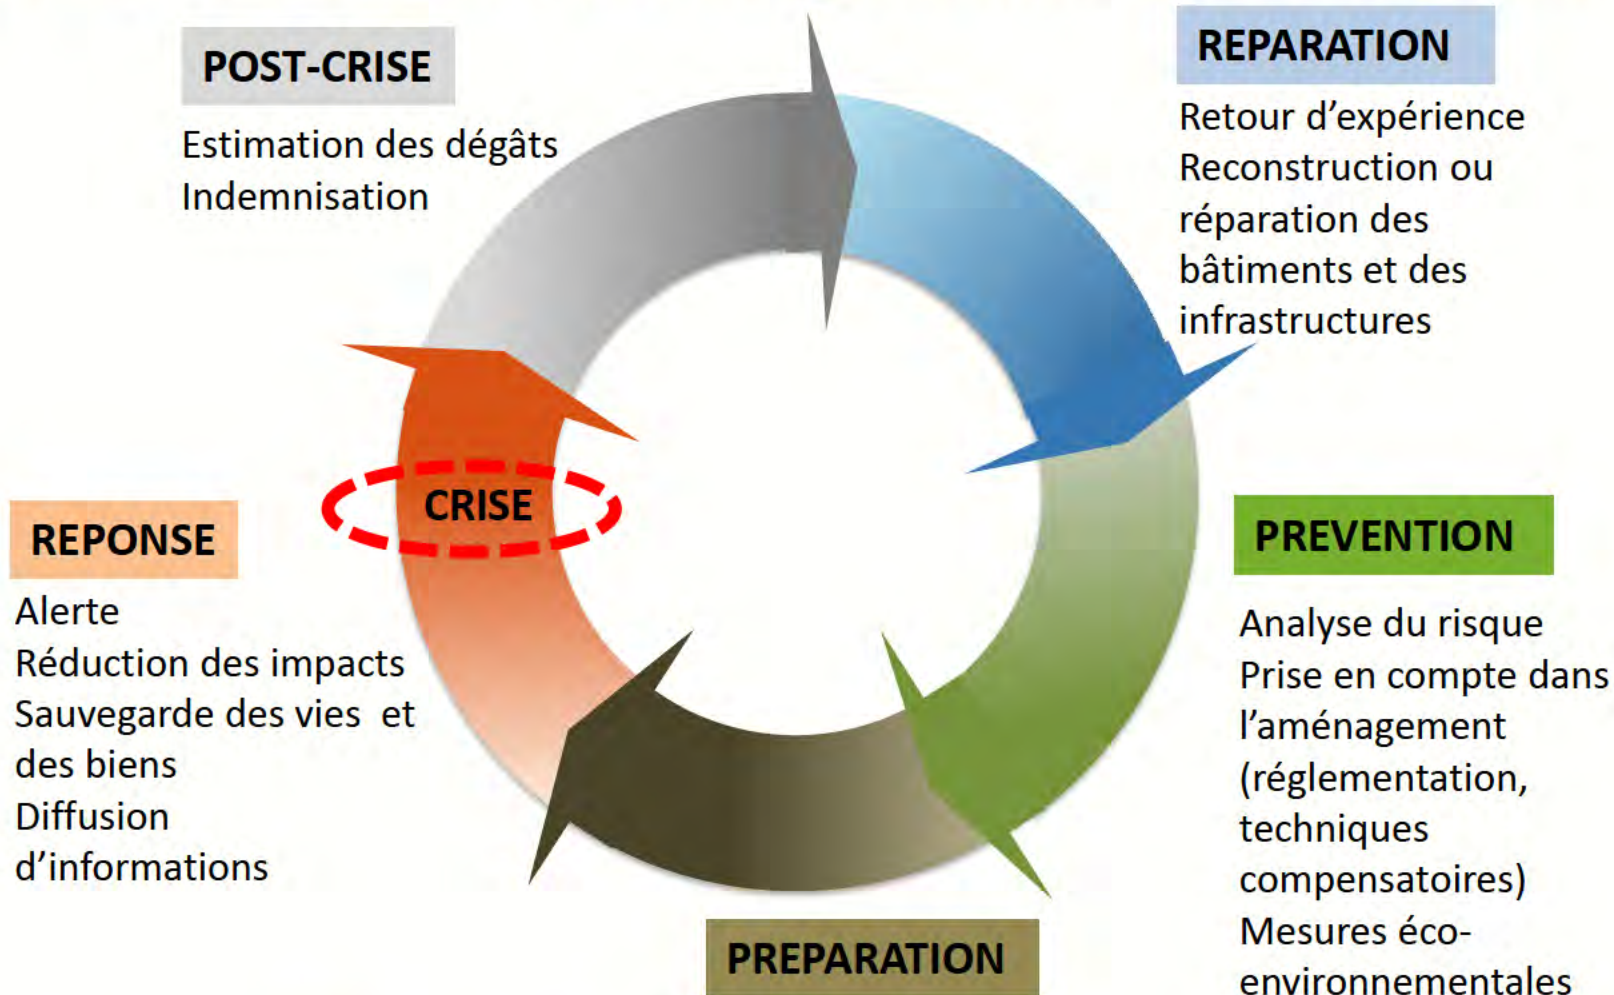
POST-CRISE

Estimation des dégâts
Indemnisation

REPARATION

Retour d'expérience
Reconstruction ou réparation des bâtiments et des infrastructures

CRISE

REPONSE

Alerte
Réduction des impacts
Sauvegarde des vies et des biens
Diffusion d'informations

PREVENTION

Analyse du risque
Prise en compte dans l'aménagement (réglementation, techniques compensatoires)
Mesures éco-environnementales

PREPARATION